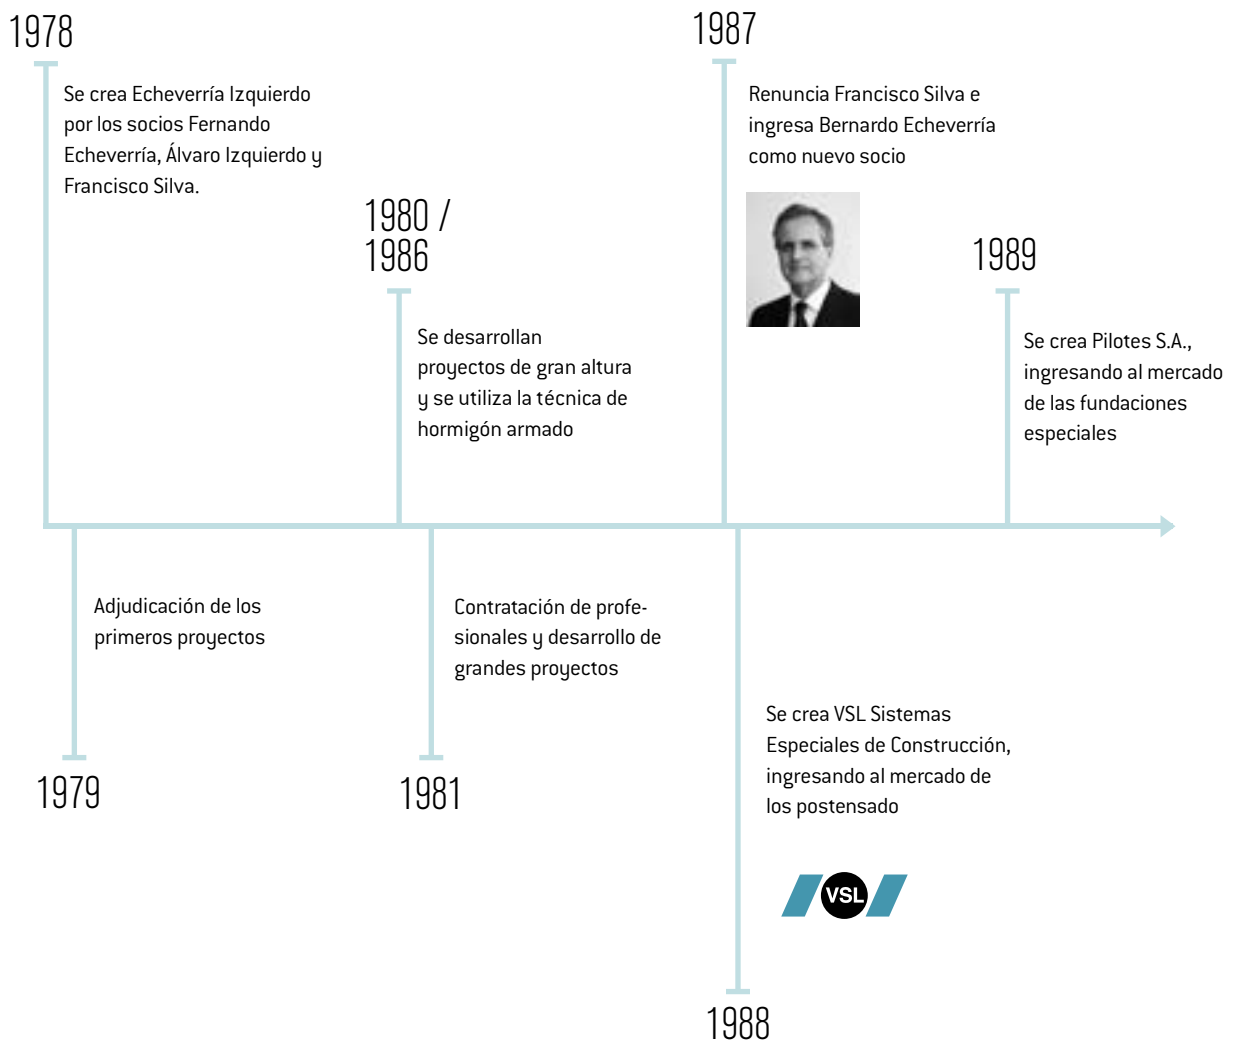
1978

Se crea Echeverría Izquierdo por los socios Fernando Echeverría, Álvaro Izquierdo y Francisco Silva.

1980 / 1986

Se desarrollan proyectos de gran altura y se utiliza la técnica de hormigón armado

1987

Renuncia Francisco Silva e ingresa Bernardo Echeverría como nuevo socio

1989

Se crea Pilotes S.A., ingresando al mercado de las fundaciones especiales

Adjudicación de los primeros proyectos

1979

Contratación de profesionales y desarrollo de grandes proyectos

1981

Se crea VSL Sistemas Especiales de Construcción, ingresando al mercado de los postensado

VSL

1988